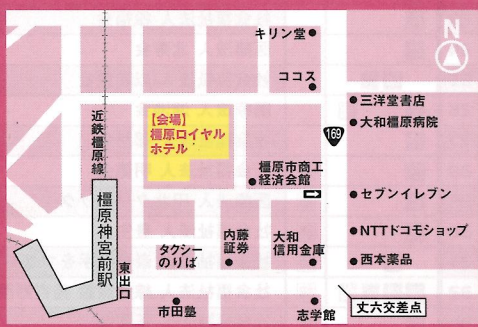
キリン堂

ココス

三洋堂書店

大和櫃原病院

169

近鉄橿原線

【会場】
橿原ロイヤルホテル

橿原市商工経済会館

セブンイレブン

橿原神宮前駅

東出口

タクシーのりば

内藤証券

大和信用金庫

NTTドコモショップ

西本薬品

市田塾

志学館

丈六交差点

N